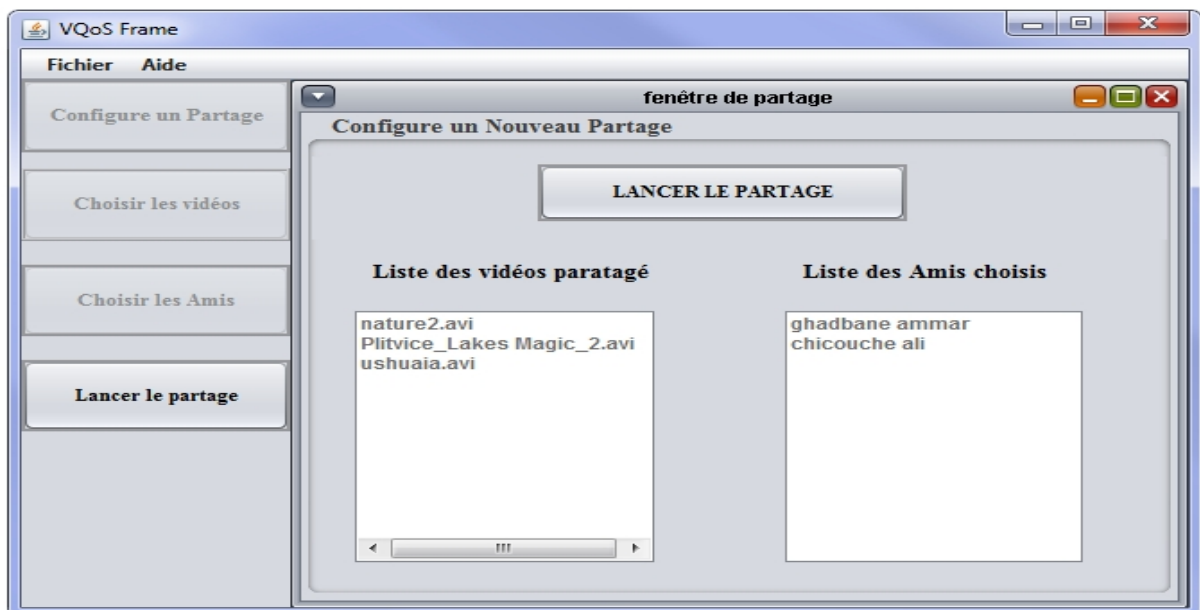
VQoS Frame

Fichier Aide

Configure un Partage

Choisir les vidéos

Choisir les Amis

Lancer le partage

fenêtre de partage

Configure un Nouveau Partage

LANCER LE PARTAGE

Liste des vidéos paratagé

nature2.avi
Plitvice_Lakes Magic_2.avi
ushuaia.avi

Liste des Amis choisis

ghadbane ammar
chicouche ali